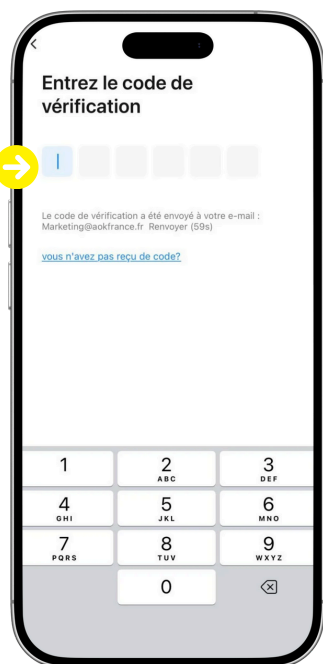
Entrez le code de vérification

Le code de vérification a été envoyé à votre e-mail : Marketing@aokfrance.fr Renvoyer (59s)

vous n'avez pas reçu de code?

1
2 ABC
3 DEF
4 GHI
5 JKL
6 MNO
7 PQRS
8 TUV
9 WXYZ
0